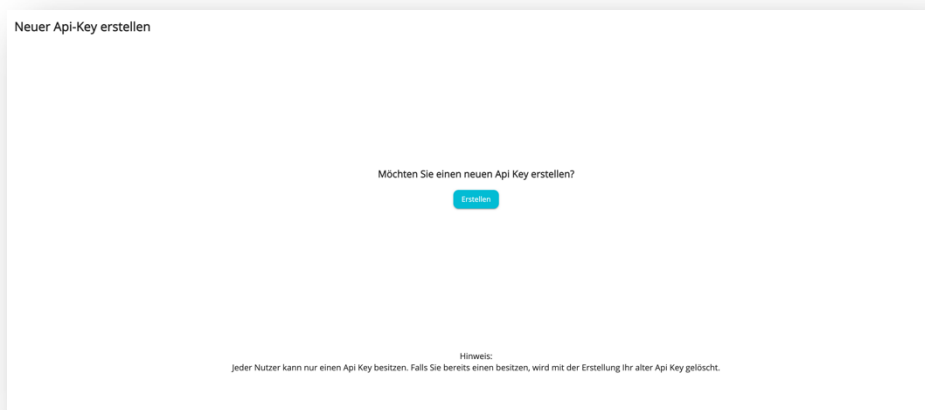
Neuer Api-Key erstellen

Möchten Sie einen neuen Api Key erstellen?

Erstellen

Hinweis:
Jeder Nutzer kann nur einen Api Key besitzen. Falls Sie bereits einen besitzen, wird mit der Erstellung Ihr alter Api Key gelöscht.